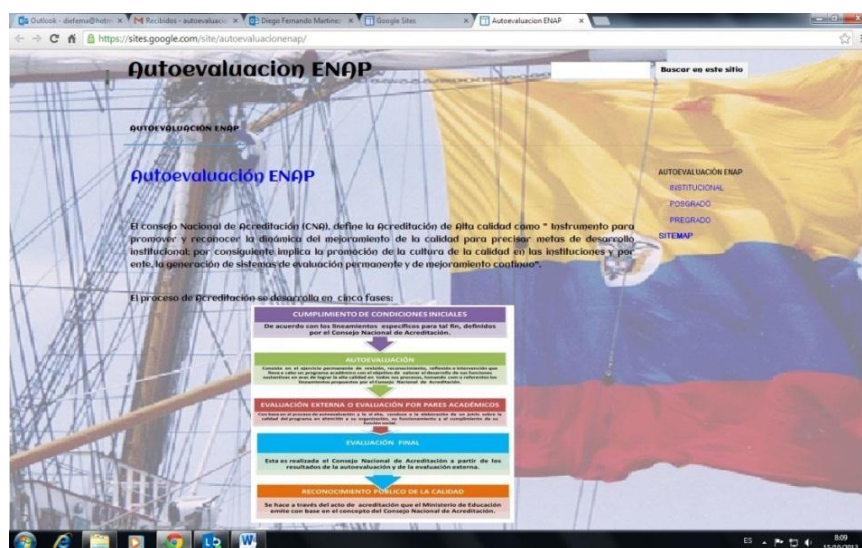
Outlook - diefeme@hotm × | Recibidos - autoevaluacio × | Diego Fernando Martinez × | Google Sites × | Autoevaluacion ENAP ×

https://sites.google.com/site/autoevaluacionenap/

Autoevaluacion ENAP

Buscar en este sitio

AUTOEVALUACIÓN ENAP

Autoevaluación ENAP

AUTOEVALUACIÓN ENAP
INSTITUCIONAL
POSGRADO
PREGRADO
SITEMAP

El consejo Nacional de Acreditación (CNA), define la Acreditación de Alta calidad como " Instrumento para promover y reconocer la dinámica del mejoramiento de la calidad para precisar metas de desarrollo institucional; por consiguiente implica la promoción de la cultura de la calidad en las instituciones y por ente, la generación de sistemas de evaluación permanente y de mejoramiento contínuo".

El proceso de Acreditación se desarrolla en cinco fases:

CUMPLIMIENTO DE CONDICIONES INICIALES
De acuerdo con los lineamientos específicos para tal fin, definidos por el Consejo Nacional de Acreditación.

AUTOEVALUACIÓN
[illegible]

EVALUACIÓN EXTERNA O EVALUACIÓN POR PARES ACADÉMICOS
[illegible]

EVALUACIÓN FINAL
Esta es realizada el Consejo Nacional de Acreditación a partir de los resultados de la autoevaluación y de la evaluación externa.

RECONOCIMIENTO PÚBLICO DE LA CALIDAD
Se hace a través del acto de acreditación que el Ministerio de Educación emite con base en el concepto del Consejo Nacional de Acreditación.

ES 8:09 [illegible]